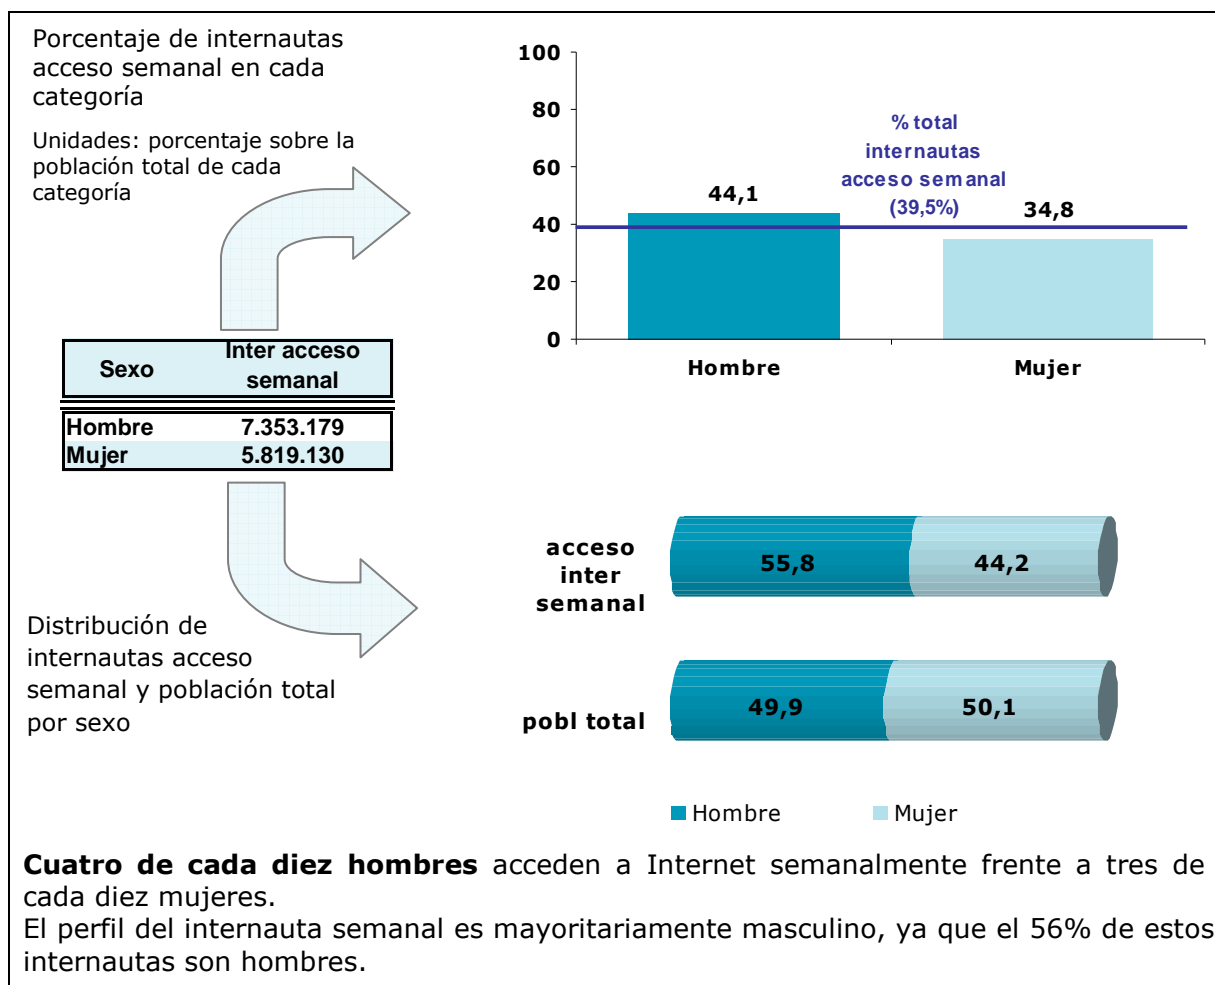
Porcentaje de internautas acceso semanal en cada categoría

Unidades: porcentaje sobre la población total de cada categoría

| Sexo | Inter acceso semanal |
|---|---|
| Hombre | 7.353.179 |
| Mujer | 5.819.130 |

100
80
60
40
20
0

% total internautas acceso semanal (39,5%)

44,1
34,8

Hombre
Mujer

Distribución de internautas acceso semanal y población total por sexo

acceso inter semanal
55,8
44,2

pobl total
49,9
50,1

Hombre
Mujer

**Cuatro de cada diez hombres** acceden a Internet semanalmente frente a tres de cada diez mujeres.
El perfil del internauta semanal es mayoritariamente masculino, ya que el 56% de estos internautas son hombres.